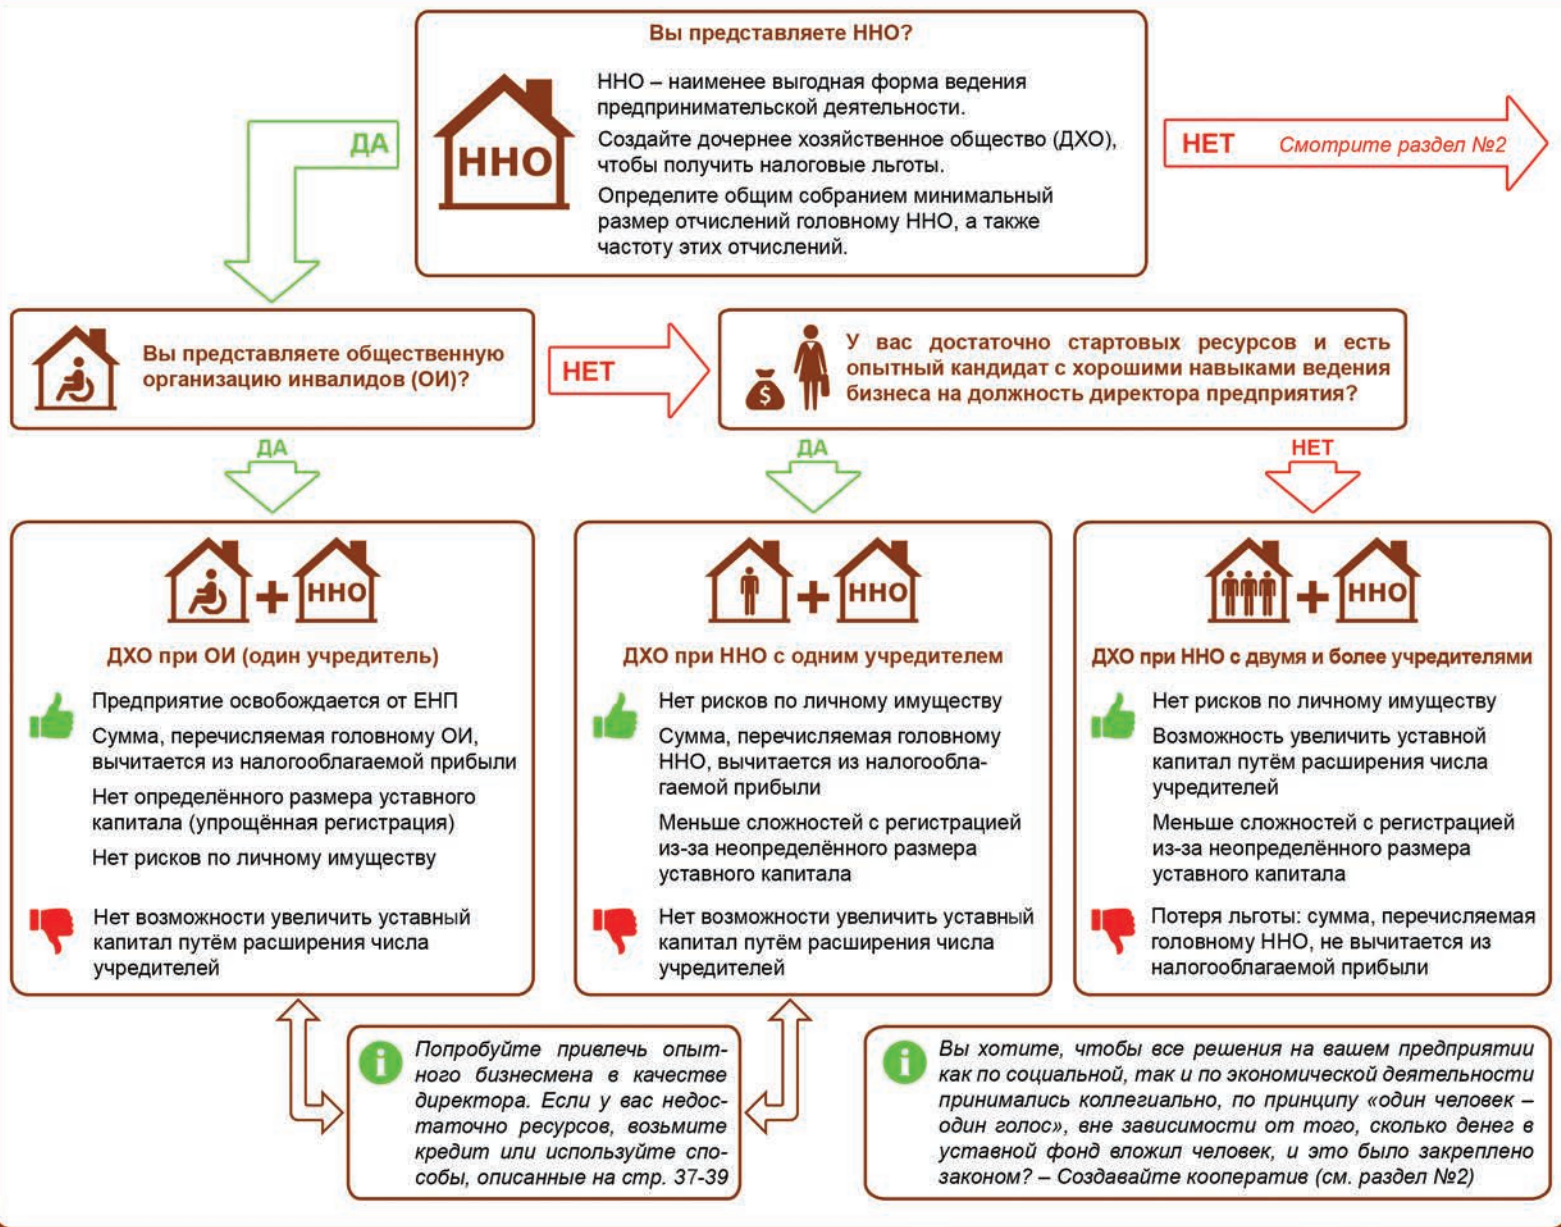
Вы представляете ННО?

ННО

ННО – наименее выгодная форма ведения предпринимательской деятельности.

Создайте дочернее хозяйственное общество (ДХО), чтобы получить налоговые льготы.

Определите общим собранием минимальный размер отчислений головному ННО, а также частоту этих отчислений.

ДА

НЕТ Смотрите раздел №2

Вы представляете общественную организацию инвалидов (ОИ)?

НЕТ

$

У вас достаточно стартовых ресурсов и есть опытный кандидат с хорошими навыками ведения бизнеса на должность директора предприятия?

ДА

ДА

НЕТ

+ ННО

ДХО при ОИ (один учредитель)

Предприятие освобождается от ЕНП

Сумма, перечисляемая головному ОИ, вычитается из налогооблагаемой прибыли

Нет определённого размера уставного капитала (упрощённая регистрация)

Нет рисков по личному имуществу

Нет возможности увеличить уставный капитал путём расширения числа учредителей

+ ННО

ДХО при ННО с одним учредителем

Нет рисков по личному имуществу

Сумма, перечисляемая головному ННО, вычитается из налогооблагаемой прибыли

Меньше сложностей с регистрацией из-за неопределённого размера уставного капитала

Нет возможности увеличить уставный капитал путём расширения числа учредителей

+ ННО

ДХО при ННО с двумя и более учредителями

Нет рисков по личному имуществу

Возможность увеличить уставной капитал путём расширения числа учредителей

Меньше сложностей с регистрацией из-за неопределённого размера уставного капитала

Потеря льготы: сумма, перечисляемая головному ННО, не вычитается из налогооблагаемой прибыли

i Попробуйте привлечь опытного бизнесмена в качестве директора. Если у вас недостаточно ресурсов, возьмите кредит или используйте способы, описанные на стр. 37-39

i Вы хотите, чтобы все решения на вашем предприятии как по социальной, так и по экономической деятельности принимались коллегиально, по принципу «один человек – один голос», вне зависимости от того, сколько денег в уставной фонд вложил человек, и это было закреплено законом? – Создавайте кооператив (см. раздел №2)